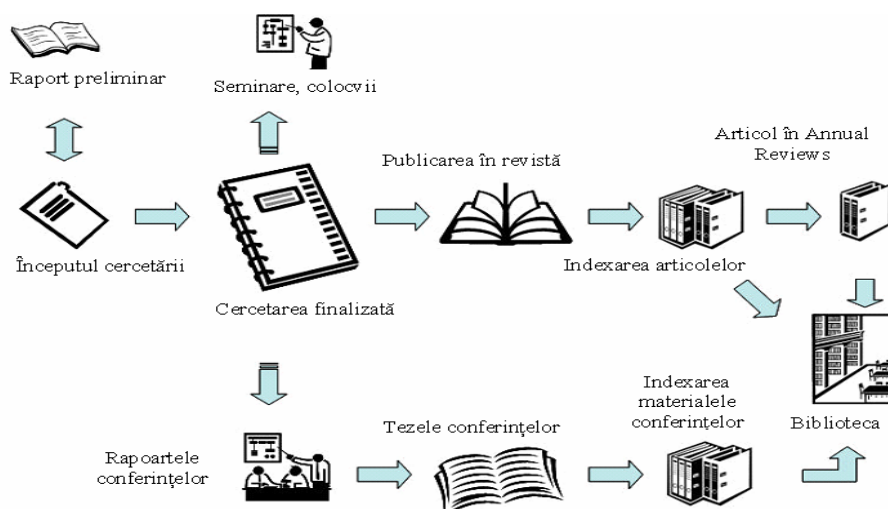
Raport preliminar

Seminare, colocvii

Articol în Annual Reviews

Publicarea în revistă

Începutul cercetării

Indexarea articolelor

Cercetarea finalizată

Indexarea materialele conferinţelor

Tezele conferinţelor

Biblioteca

Rapoartele conferinţelor